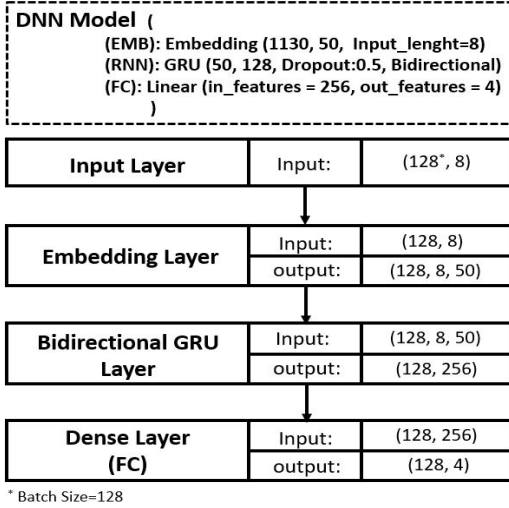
DNN Model (
(EMB): Embedding (1130, 50, Input_lenght=8)
(RNN): GRU (50, 128, Dropout:0.5, Bidirectional)
(FC): Linear (in_features = 256, out_features = 4)
)

| Input Layer | Input: | ($128^*$, 8) |
|---|---|---|

| Embedding Layer | Input: | (128, 8) |
|---|---|---|
| | output: | (128, 8, 50) |

| Bidirectional GRU Layer | Input: | (128, 8, 50) |
|---|---|---|
| | output: | (128, 256) |

| Dense Layer (FC) | Input: | (128, 256) |
|---|---|---|
| | output: | (128, 4) |

* Batch Size=128